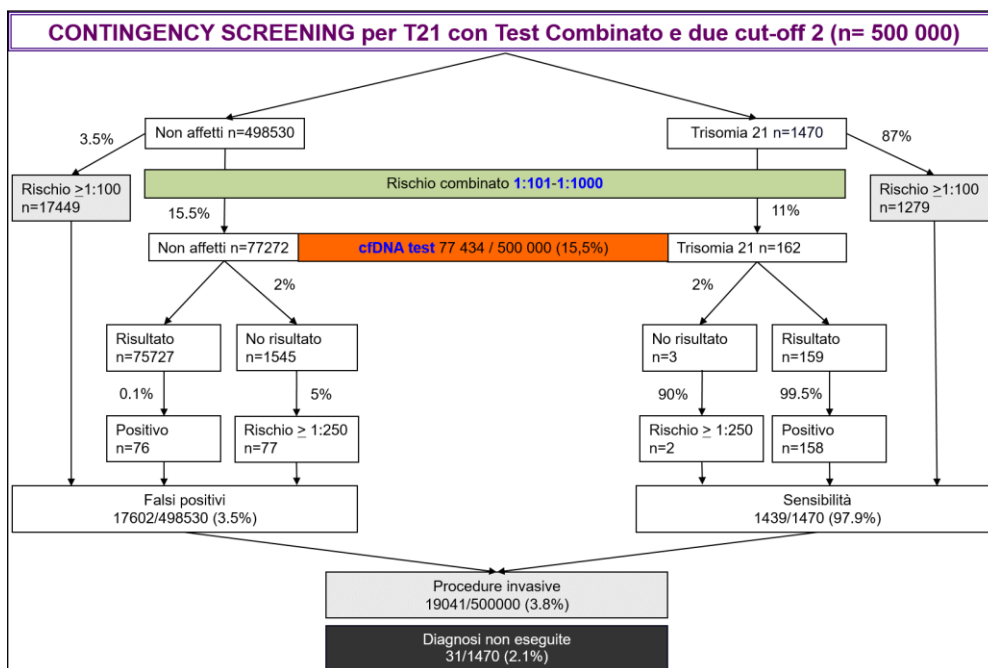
CONTINGENCY SCREENING per T21 con Test Combinato e due cut-off 2 (n= 500 000)

Non affetti n=498530

Trisomia 21 n=1470

3.5%

87%

Rischio $\geq$1:100 n=17449

Rischio combinato 1:101-1:1000

Rischio $\geq$1:100 n=1279

15.5%

11%

Non affetti n=77272

cfDNA test 77 434 / 500 000 (15,5%)

Trisomia 21 n=162

2%

2%

Risultato n=75727

No risultato n=1545

No risultato n=3

Risultato n=159

0.1%

5%

90%

99.5%

Positivo n=76

Rischio $\geq$ 1:250 n=77

Rischio $\geq$ 1:250 n=2

Positivo n=158

Falsi positivi 17602/498530 (3.5%)

Sensibilità 1439/1470 (97.9%)

Procedure invasive 19041/500000 (3.8%)

Diagnosi non eseguite 31/1470 (2.1%)